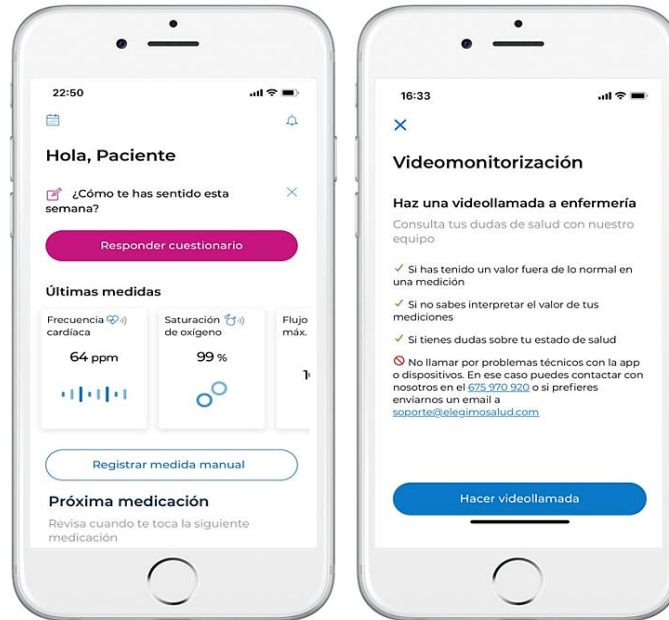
22:50

Hola, Paciente

¿Cómo te has sentido esta semana?

Responder cuestionario

Últimas medidas

Frecuencia cardíaca
64 ppm

Saturación de oxígeno
99 %

Flujo máx.
1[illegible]

Registrar medida manual

Próxima medicación

Revisa cuando te toca la siguiente medicación

16:33

Videomonitorización

Haz una videollamada a enfermería

Consulta tus dudas de salud con nuestro equipo

✓ Si has tenido un valor fuera de lo normal en una medición

✓ Si no sabes interpretar el valor de tus mediciones

✓ Si tienes dudas sobre tu estado de salud

No llamar por problemas técnicos con la app o dispositivos. En ese caso puedes contactar con nosotros en el 675 970 920 o si prefieres enviarnos un email a soporte@elegimosalud.com

Hacer videollamada